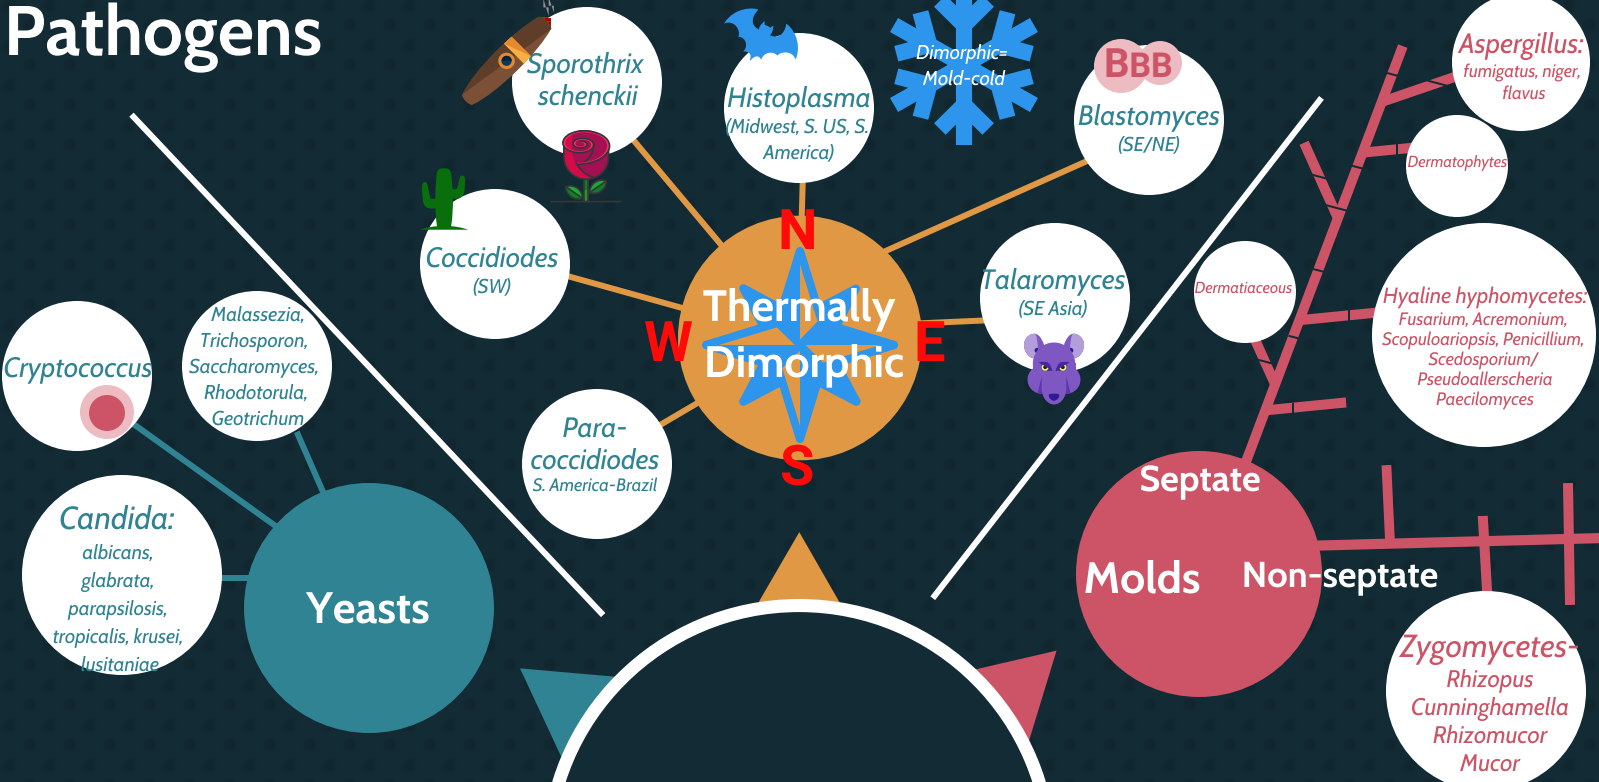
Pathogens

Sporothrix schenckii

Histoplasma (Midwest, S. US, S. America)

Dimorphic= Mold-cold

BBB

Blastomyces (SE/NE)

Aspergillus: fumigatus, niger, flavus

Dermatophytes

Coccidiodes (SW)

N

W

Thermally Dimorphic

E

S

Talaromyces (SE Asia)

Dermatiaceous

Hyaline hyphomycetes: Fusarium, Acremonium, Scopuloariopsis, Penicillium, Scedosporium/ Pseudoallerscheria Paecilomyces

Malassezia, Trichosporon, Saccharomyces, Rhodotorula, Geotrichum

Cryptococcus

Para-coccidiodes S. America-Brazil

Candida: albicans, glabrata, parapsilosis, tropicalis, krusei, lusitaniae

Yeasts

Septate

Molds

Non-septate

Zygomycetes- Rhizopus Cunninghamella Rhizomucor Mucor